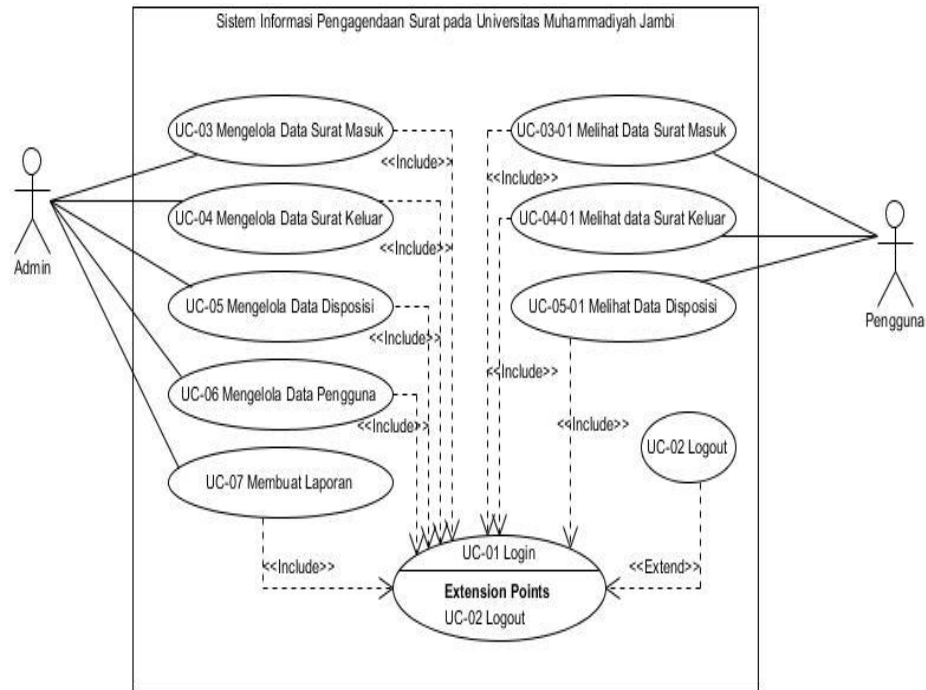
Sistem Informasi Pengagendaan Surat pada Universitas Muhammadiyah Jambi

Admin

Pengguna

UC-03 Mengelola Data Surat Masuk

<<Include>>

UC-04 Mengelola Data Surat Keluar

<<Include>>

UC-05 Mengelola Data Disposisi

<<Include>>

UC-06 Mengelola Data Pengguna

<<Include>>

UC-07 Membuat Laporan

<<Include>>

UC-03-01 Melihat Data Surat Masuk

<<Include>>

UC-04-01 Melihat data Surat Keluar

UC-05-01 Melihat Data Disposisi

<<Include>>

<<Include>>

UC-02 Logout

<<Extend>>

UC-01 Login

Extension Points

UC-02 Logout